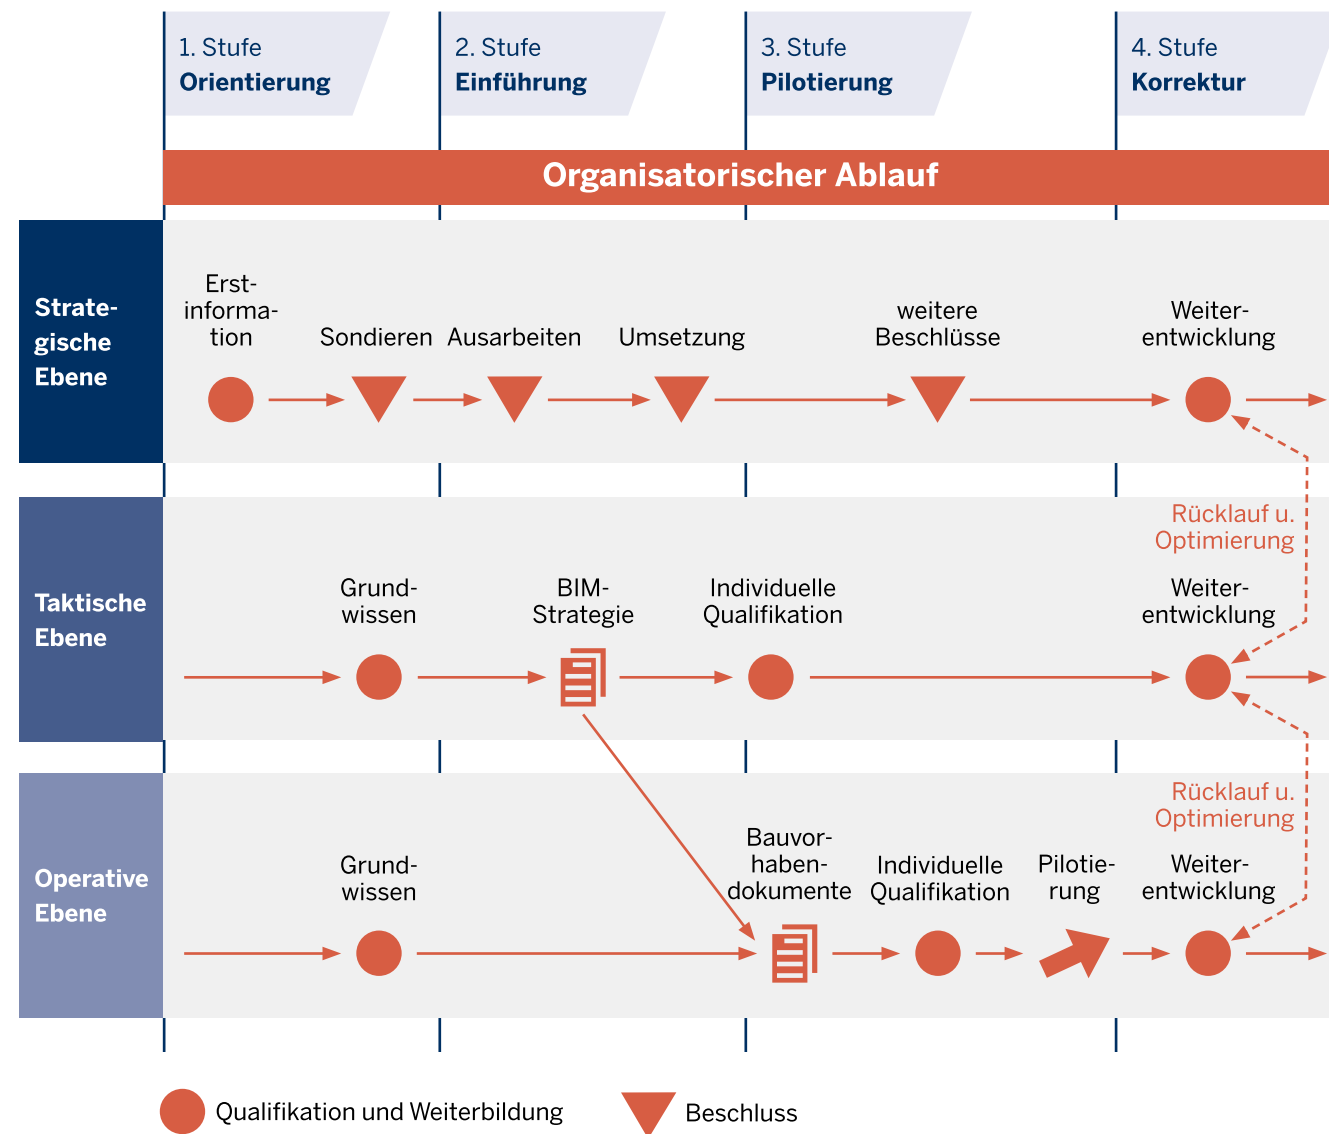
1. Stufe
Orientierung

2. Stufe
Einführung

3. Stufe
Pilotierung

4. Stufe
Korrektur

Organisatorischer Ablauf

Strategische Ebene

Erstinformation

Sondieren

Ausarbeiten

Umsetzung

weitere Beschlüsse

Weiterentwicklung

Rücklauf u. Optimierung

Taktische Ebene

Grundwissen

BIM-Strategie

Individuelle Qualifikation

Weiterentwicklung

Rücklauf u. Optimierung

Operative Ebene

Grundwissen

Bauvorhabendokumente

Individuelle Qualifikation

Pilotierung

Weiterentwicklung

Qualifikation und Weiterbildung

Beschluss